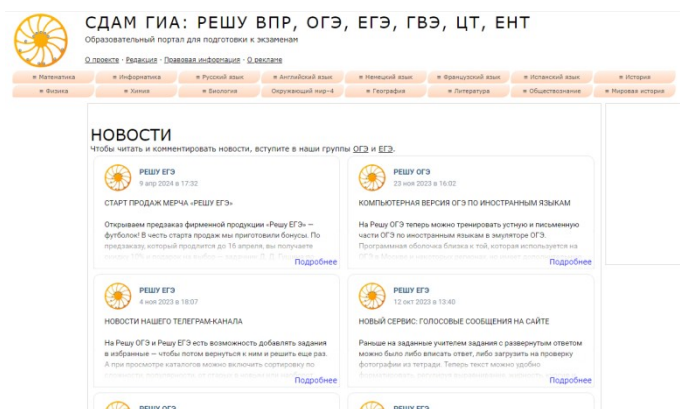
СДАМ ГИА: РЕШУ ВПР, ОГЭ, ЕГЭ, ГВЭ, ЦТ, ЕНТ

Образовательный портал для подготовки к экзаменам

О проекте · Редакция · Правовая информация · О рекламе

Математика | Информатика | Русский язык | Английский язык | Немецкий язык | Французский язык | Испанский язык | История

Физика | Химия | Биология | Окружающий мир-4 | География | Литература | Обществознание | Мировая история

НОВОСТИ

Чтобы читать и комментировать новости, вступите в наши группы ОГЭ и ЕГЭ.

РЕШУ ЕГЭ
9 апр 2024 в 17:32

СТАРТ ПРОДАЖ МЕРЧА «РЕШУ ЕГЭ»

Открываем предзаказ фирменной продукции «Решу ЕГЭ» — футболок! В честь старта продаж мы приготовили бонусы. По предзаказу, который продлится до 16 апреля, вы получаете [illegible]

Подробнее

РЕШУ ЕГЭ
23 ноя 2023 в 16:02

КОМПЬЮТЕРНАЯ ВЕРСИЯ ОГЭ ПО ИНОСТРАННЫМ ЯЗЫКАМ

На Решу ОГЭ теперь можно тренировать устную и письменную части ОГЭ по иностранным языкам в эмуляторе ОГЭ. Программная оболочка близка к той, которая используется на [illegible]

Подробнее

РЕШУ ЕГЭ
4 ноя 2023 в 18:07

НОВОСТИ НАШЕГО ТЕЛЕГРАМ-КАНАЛА

На Решу ОГЭ и Решу ЕГЭ есть возможность добавлять задания в избранные — чтобы потом вернуться к ним и решить еще раз. А при просмотре каталогов можно включить сортировку по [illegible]

Подробнее

РЕШУ ЕГЭ
12 окт 2023 в 13:40

НОВЫЙ СЕРВИС: ГОЛОСОВЫЕ СООБЩЕНИЯ НА САЙТЕ

Раньше на задание учителям задания с развернутым ответом можно было либо вписать ответ, либо загрузить на проверку фотографии из тетради. Теперь текст можно удобно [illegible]

Подробнее

РЕШУ ЕГЭ

РЕШУ ЕГЭ